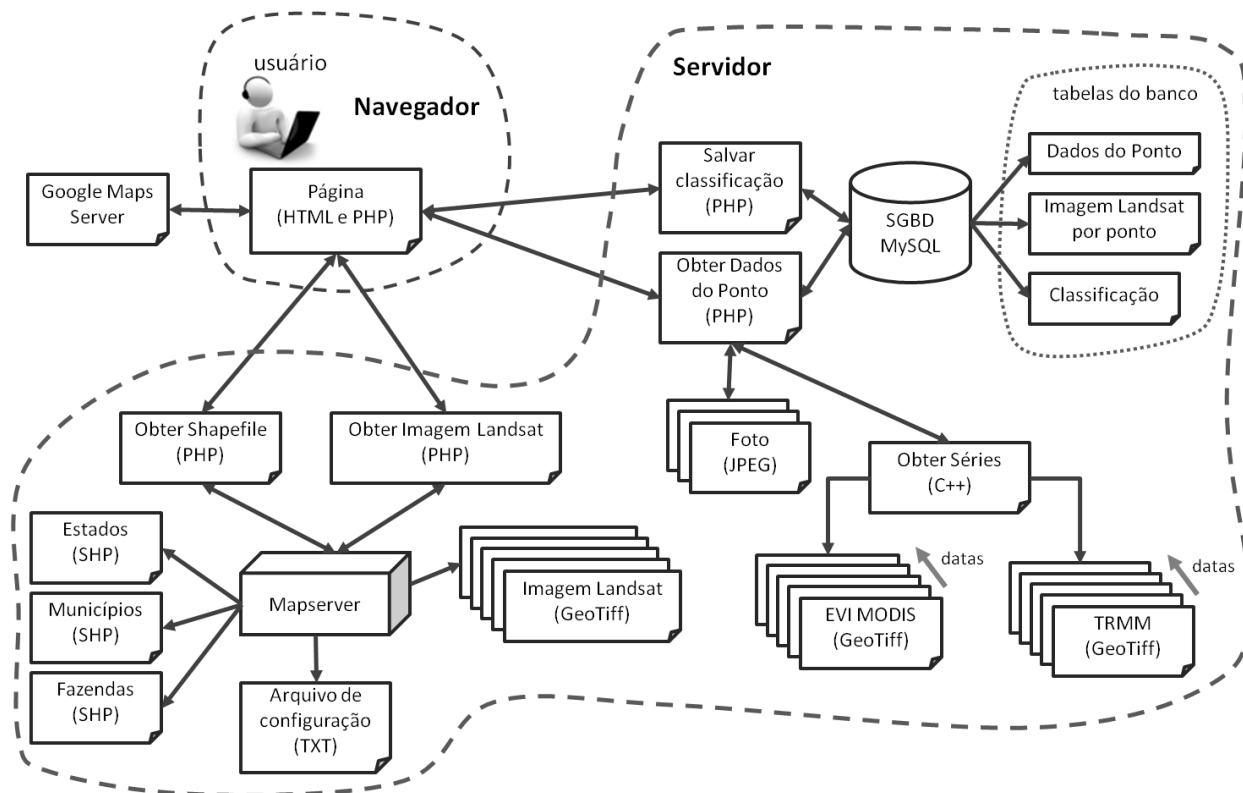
usuário

Navegador

Servidor

tabelas do banco

Google Maps Server

Página (HTML e PHP)

Salvar classificação (PHP)

SGBD MySQL

Dados do Ponto

Imagem Landsat por ponto

Classificação

Obter Dados do Ponto (PHP)

Obter Shapefile (PHP)

Obter Imagem Landsat (PHP)

Foto (JPEG)

Obter Séries (C++)

Estados (SHP)

Municípios (SHP)

Fazendas (SHP)

Mapserver

Imagem Landsat (GeoTiff)

datas

EVI MODIS (GeoTiff)

datas

TRMM (GeoTiff)

Arquivo de configuração (TXT)